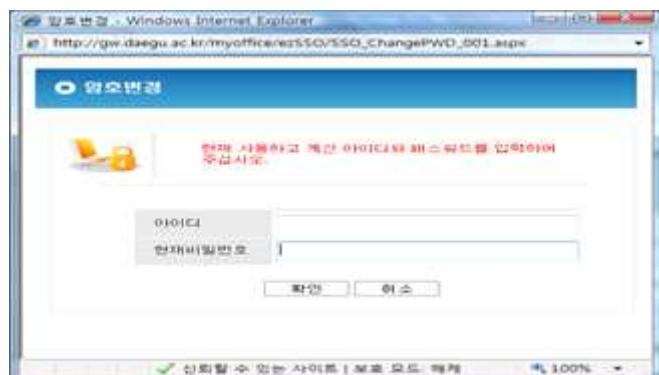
암호변경 - Windows Internet Explorer

http://gw.daegu.ac.kr/myoffice/ezSSO/SSO_ChangePWD_001.aspx

암호변경

현재 사용하고 계신 아이디와 패스워드를 입력하여 주십시오.

| 아이디 | |
|---|---|
| 현재비밀번호 | |

확인 취소

신뢰할 수 있는 사이트 | 보호 모드: 해제 100%